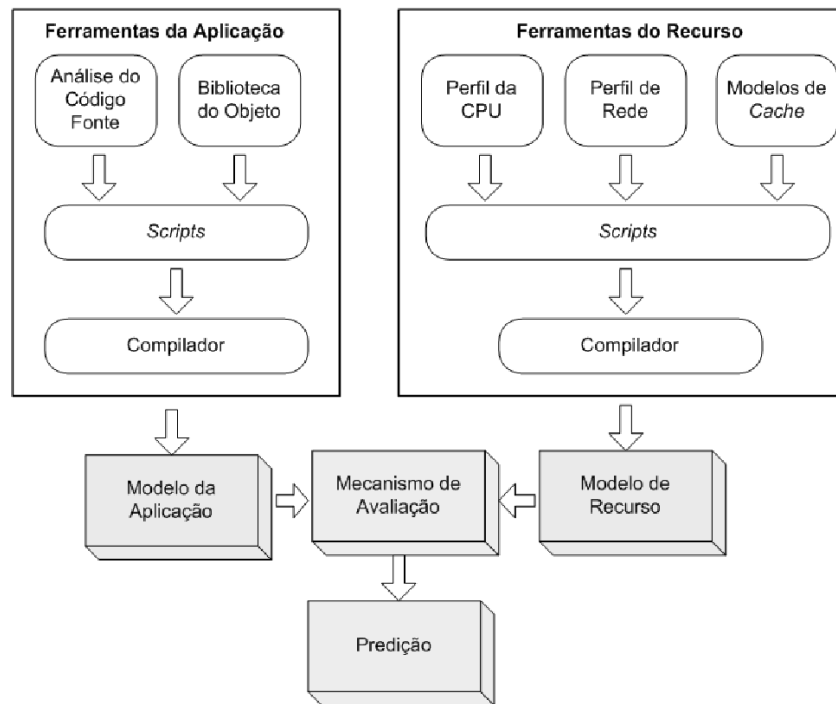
Ferramentas da Aplicação

Análise do Código Fonte

Biblioteca do Objeto

Scripts

Compilador

Ferramentas do Recurso

Perfil da CPU

Perfil de Rede

Modelos de Cache

Scripts

Compilador

Modelo da Aplicação

Mecanismo de Avaliação

Modelo de Recurso

Predição